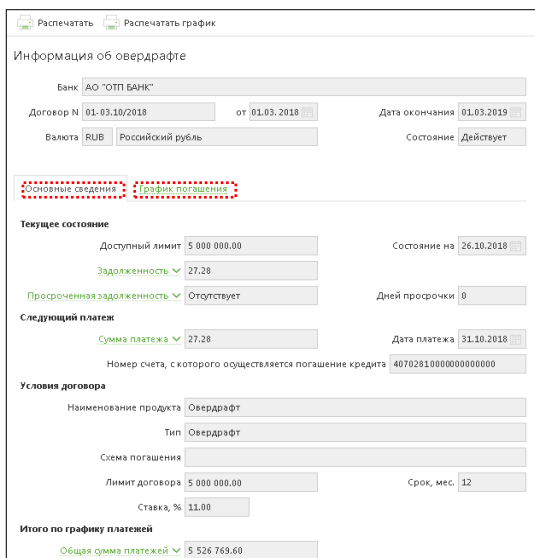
Распечатать Распечатать график

Информация об овердрафте

Банк АО "ОТП БАНК"

Договор N 01-03.10/2018 от 01.03.2018 Дата окончания 01.03.2019

Валюта RUB Российский рубль Состояние Действует

Основные сведения График погашения

Текущее состояние

Доступный лимит 5 000 000.00 Состояние на 26.10.2018

Задолженность 27.28

Просроченная задолженность Отсутствует Дней просрочки 0

Следующий платеж

Сумма платежа 27.28 Дата платежа 31.10.2018

Номер счета, с которого осуществляется погашение кредита 40702810000000000000

Условия договора

Наименование продукта Овердрафт

Тип Овердрафт

Схема погашения

Лимит договора 5 000 000.00 Срок, мес. 12

Ставка, % 11.00

Итого по графику платежей

Общая сумма платежей 5 526 769.60